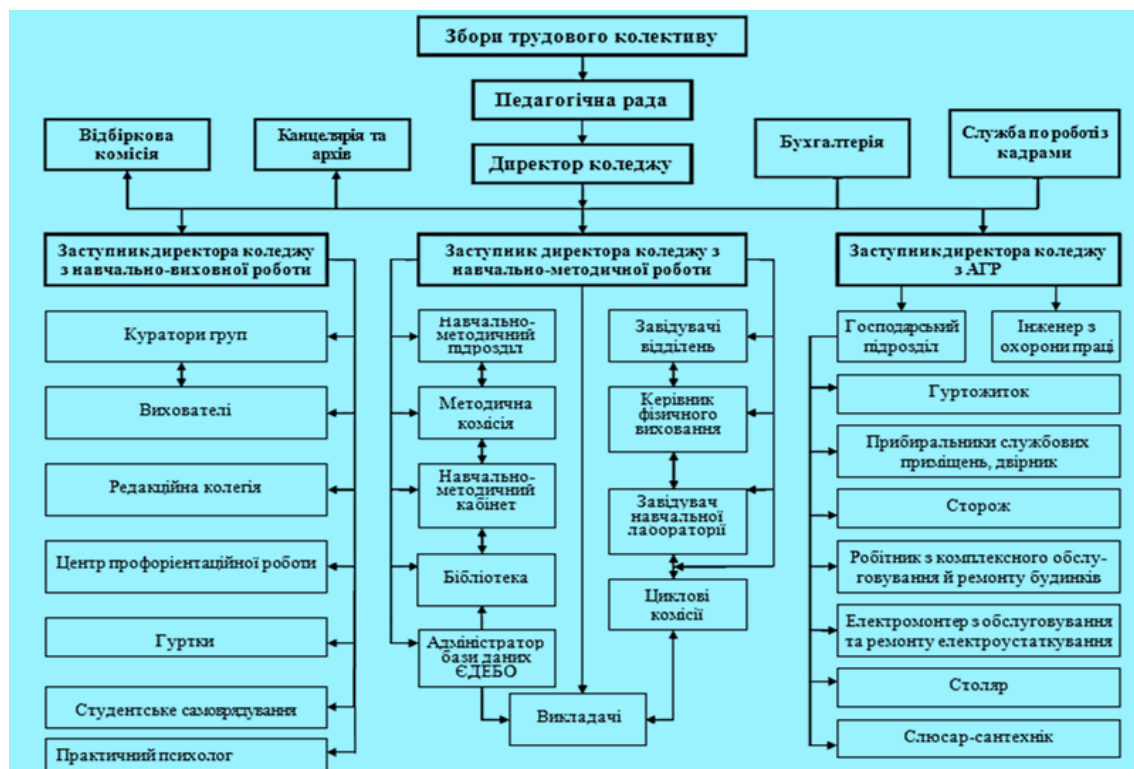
Збори трудового колективу

Педагогічна рада

Відбіркова комісія

Канцелярія та архів

Директор коледжу

Бухгалтерія

Служба по роботі з кадрами

Заступник директора коледжу з навчально-виховної роботи

Заступник директора коледжу з навчально-методичної роботи

Заступник директора коледжу з АГР

Куратори груп

Вихователі

Редакційна колегія

Центр профорієнтаційної роботи

Гуртки

Студентське самоврядування

Практичний психолог

Навчально-методичний підрозділ

Методична комісія

Навчально-методичний кабінет

Бібліотека

Адміністратор бази даних ЄДЕБО

Завідувачі відділень

Керівник фізичного виховання

Завідувач навчальної лабораторії

Циклові комісії

Викладачі

Господарський підрозділ

Інженер з охорони праці

Гуртожиток

Прибиральники службових приміщень, двірник

Сторож

Робітник з комплексного обслуговування й ремонту будинків

Електромонтер з обслуговування та ремонту електроустаткування

Столяр

Слюсар-сантехнік